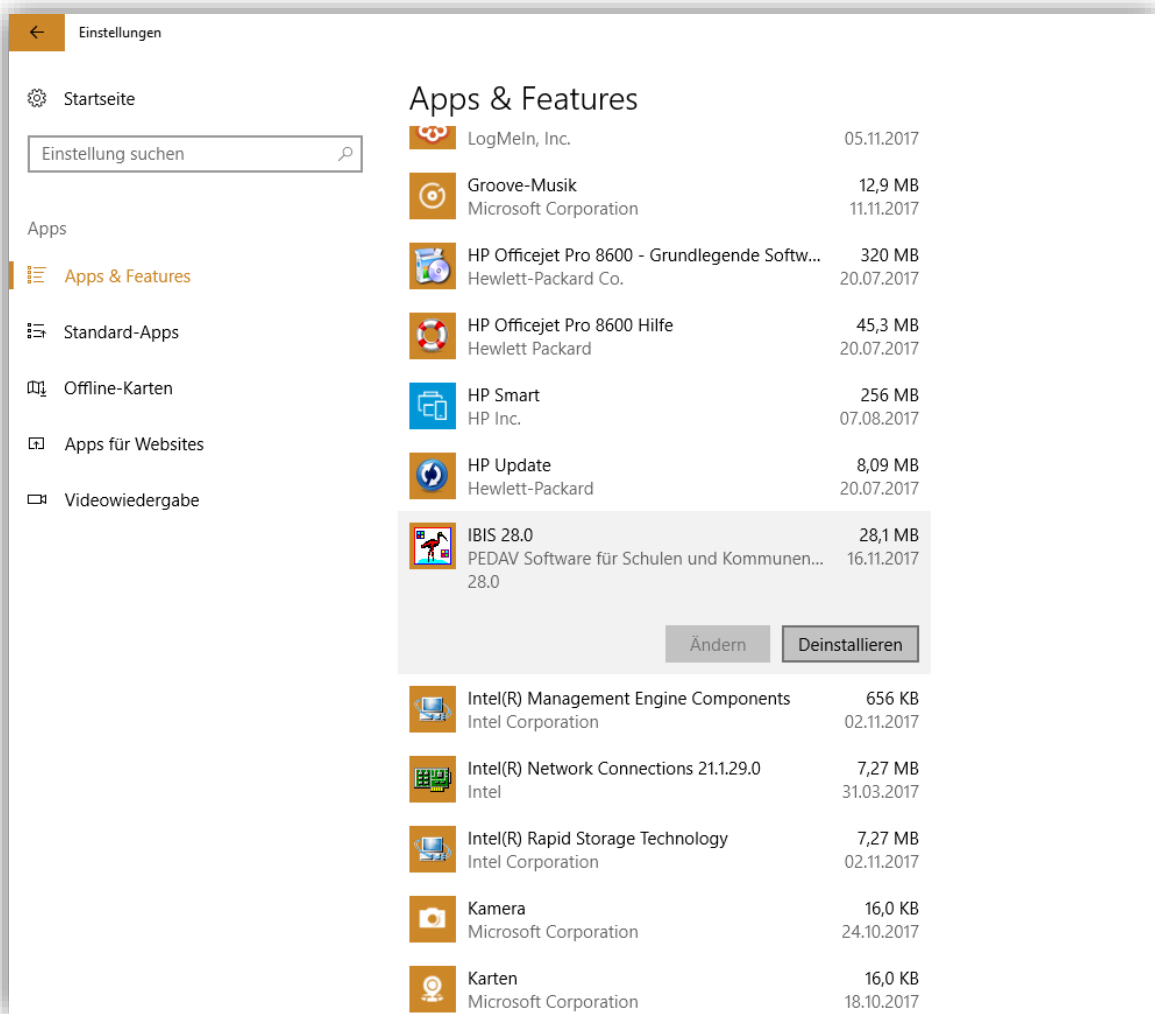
Einstellungen

Startseite

Einstellung suchen

Apps

Apps & Features

Standard-Apps

Offline-Karten

Apps für Websites

Videowiedergabe

Apps & Features

LogMeIn, Inc. 05.11.2017

Groove-Musik 12,9 MB
Microsoft Corporation 11.11.2017

HP Officejet Pro 8600 - Grundlegende Softw... 320 MB
Hewlett-Packard Co. 20.07.2017

HP Officejet Pro 8600 Hilfe 45,3 MB
Hewlett Packard 20.07.2017

HP Smart 256 MB
HP Inc. 07.08.2017

HP Update 8,09 MB
Hewlett-Packard 20.07.2017

IBIS 28.0 28,1 MB
PEDAV Software für Schulen und Kommunen... 16.11.2017
28.0

Ändern Deinstallieren

Intel(R) Management Engine Components 656 KB
Intel Corporation 02.11.2017

Intel(R) Network Connections 21.1.29.0 7,27 MB
Intel 31.03.2017

Intel(R) Rapid Storage Technology 7,27 MB
Intel Corporation 02.11.2017

Kamera 16,0 KB
Microsoft Corporation 24.10.2017

Karten 16,0 KB
Microsoft Corporation 18.10.2017